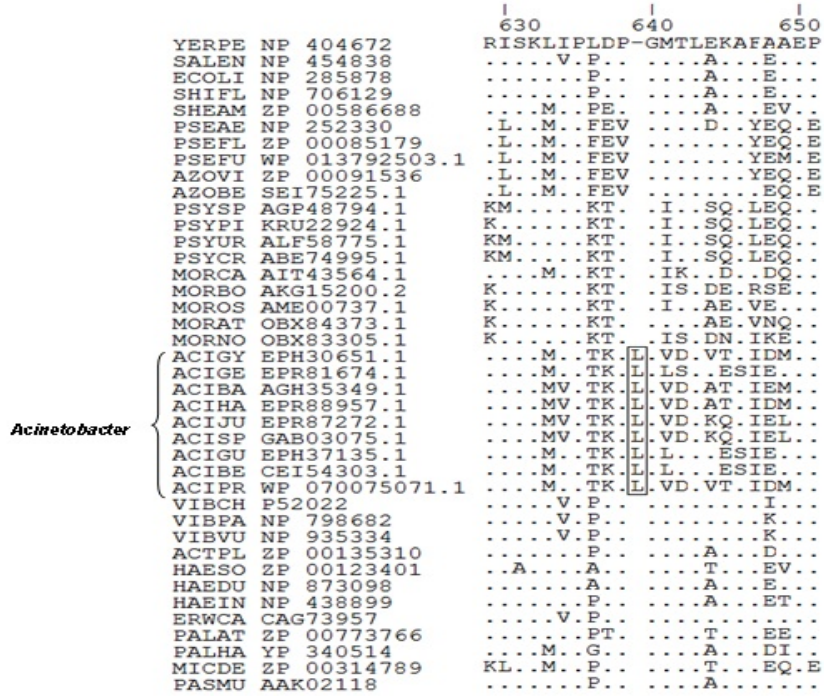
630 640 650

| | |
|---|---|
| YERPE NP 404672 | RISKLIPLDP-GMTLEKAFAAEP |
| SALEN NP 454838 | .....V.P.. ....A...E... |
| ECOLI NP 285878 | .......P.. ....A...E... |
| SHIFL NP 706129 | .......P.. ....A...E... |
| SHEAM ZP 00586688 | ....M..PE. ....A...EV.. |
| PSEAE NP 252330 | .L..M..FEV ....D...YEQ.E |
| PSEFL ZP 00085179 | .L..M..FEV ........YEQ.E |
| PSEFU WP 013792503.1 | .L..M..FEV ........YEM.E |
| AZOVI ZP 00091536 | .L..M..FEV ........YEQ.E |
| AZOBE SEI75225.1 | .L..M..FEV .........EQ.E |
| PSYSP AGP48794.1 | KM.....KT. .I..SQ.LEQ.. |
| PSYPI KRU22924.1 | K......KT. .I..SQ.LEQ.. |
| PSYUR ALF58775.1 | KM.....KT. .I..SQ.LEQ.. |
| PSYCR ABE74995.1 | KM.....KT. .I..SQ.LEQ.. |
| MORCA AIT43564.1 | ....M..KT. .IK..D..DQ.. |
| MORBO AKG15200.2 | K......KT. .IS.DE.RSE.. |
| MOROS AME00737.1 | K......KT. .I..AE.VE... |
| MORAT OBX84373.1 | K......KT. ....AE.VNQ.. |
| MORNO OBX83305.1 | K......KT. .IS.DN.IKE.. |
| ACIGY EPH30651.1 | ....M..TK.L.VD.VT.IDM.. |
| ACIGE EPR81674.1 | ....M..TK.L.LS..ESIE... |
| ACIBA AGH35349.1 | ....MV.TK.L.VD.AT.IEM.. |
| ACIHA EPR88957.1 | ....MV.TK.L.VD.AT.IDM.. |
| ACIJU EPR87272.1 | ....MV.TK.L.VD.KQ.IEL.. |
| ACISP GAB03075.1 | ....MV.TK.L.VD.KQ.IEL.. |
| ACIGU EPH37135.1 | ....M..TK.L.L...ESIE... |
| ACIBE CEI54303.1 | ....M..TK.L.L...ESIE... |
| ACIPR WP 070075071.1 | ....M..TK.L.VD.VT.IDM.. |
| VIBCH P52022 | .....V.P.. ........I... |
| VIBPA NP 798682 | .....V.P.. ........K... |
| VIBVU NP 935334 | .....V.P.. ........K... |
| ACTPL ZP 00135310 | .......P.. ....A...D... |
| HAESO ZP 00123401 | ..A....A.. ....T...EV.. |
| HAEDU NP 873098 | .......A.. ....A...E... |
| HAEIN NP 438899 | .......P.. ....A...ET.. |
| ERWCA CAG73957 | .....V.P.. ............ |
| PALAT ZP 00773766 | .......PT. ....T...EE.. |
| PALHA YP 340514 | ....M..G.. ....A...DI.. |
| MICDE ZP 00314789 | KL..M..P.. ....T...EQ.E |
| PASMU AAK02118 | .......P.. ....A....... |

Acinetobacter